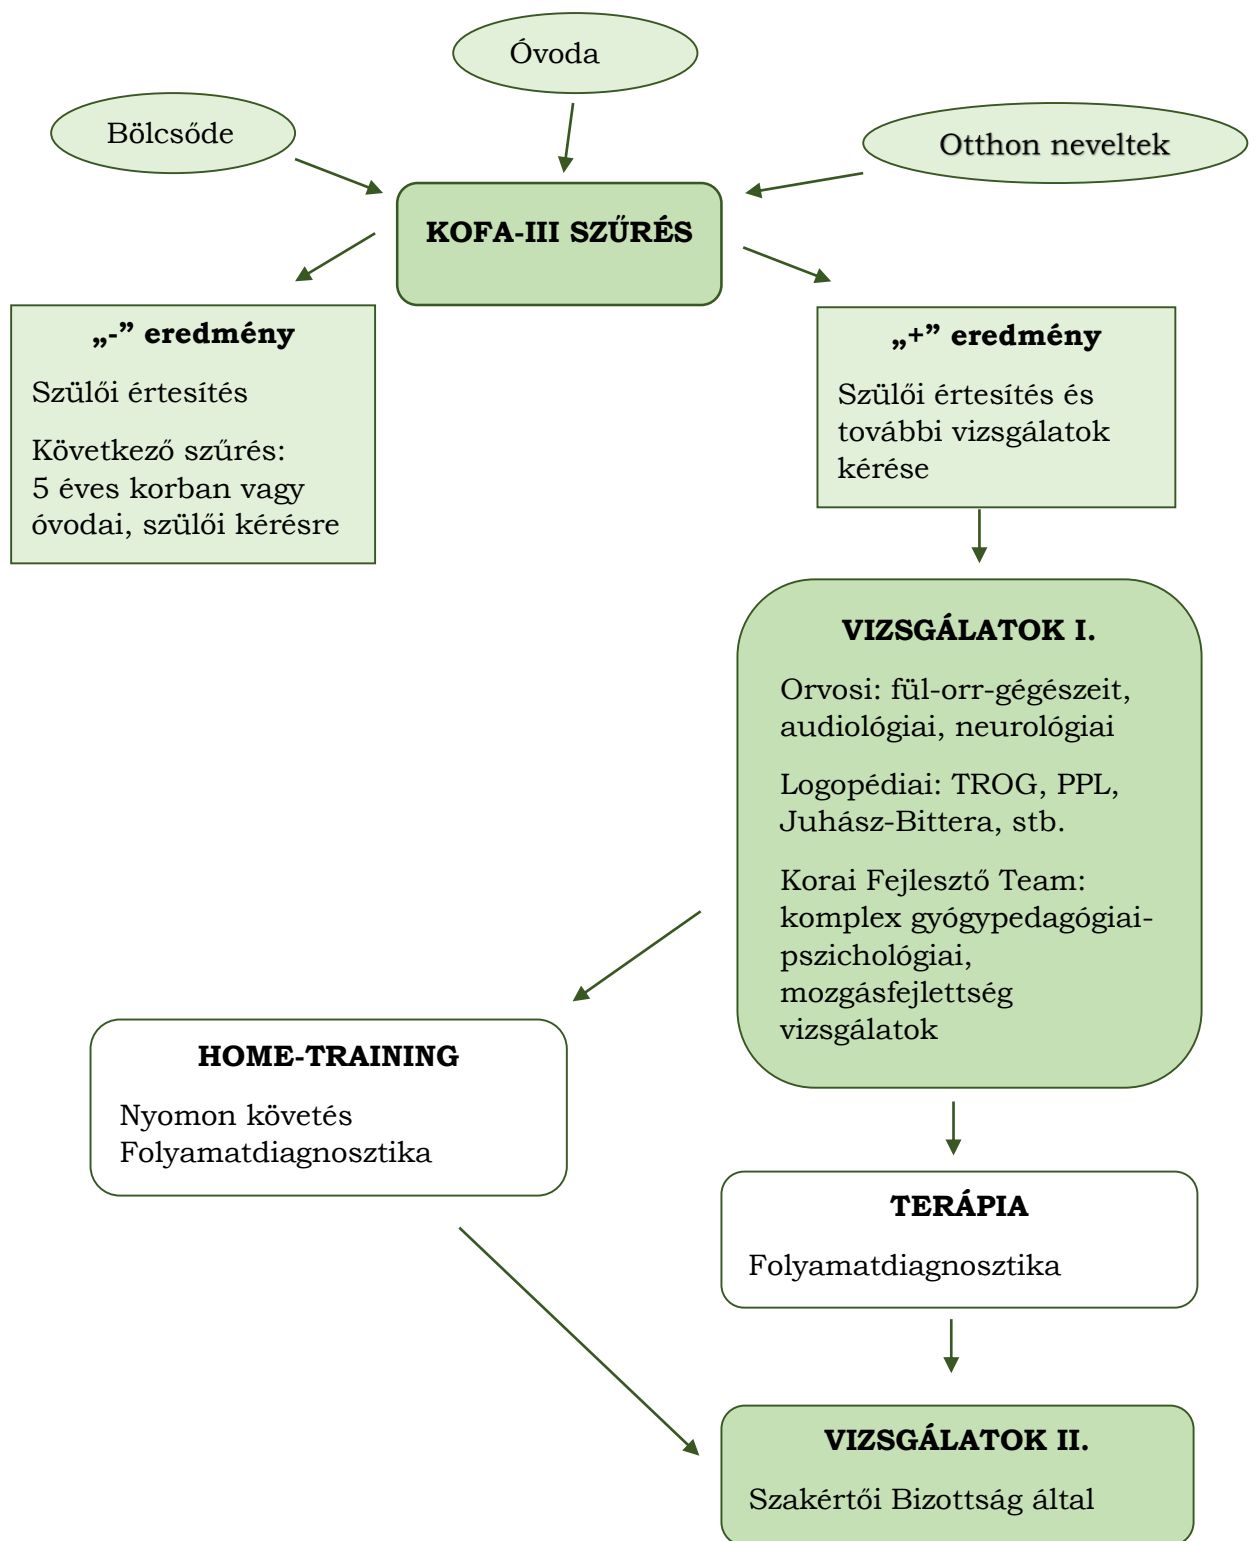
Óvoda

Bölcsőde

Otthon neveltek

KOFA-III SZŰRÉS

„-” eredmény

Szülői értesítés

Következő szűrés: 5 éves korban vagy óvodai, szülői kérésre

„+” eredmény

Szülői értesítés és további vizsgálatok kérése

VIZSGÁLATOK I.

Orvosi: fül-orr-gégészeit, audiológiai, neurológiai

Logopédiai: TROG, PPL, Juhász-Bittera, stb.

Korai Fejlesztő Team: komplex gyógypedagógiai-pszichológiai, mozgásfejlettség vizsgálatok

HOME-TRAINING

Nyomon követés
Folyamatdiagnosztika

TERÁPIA

Folyamatdiagnosztika

VIZSGÁLATOK II.

Szakértői Bizottság által